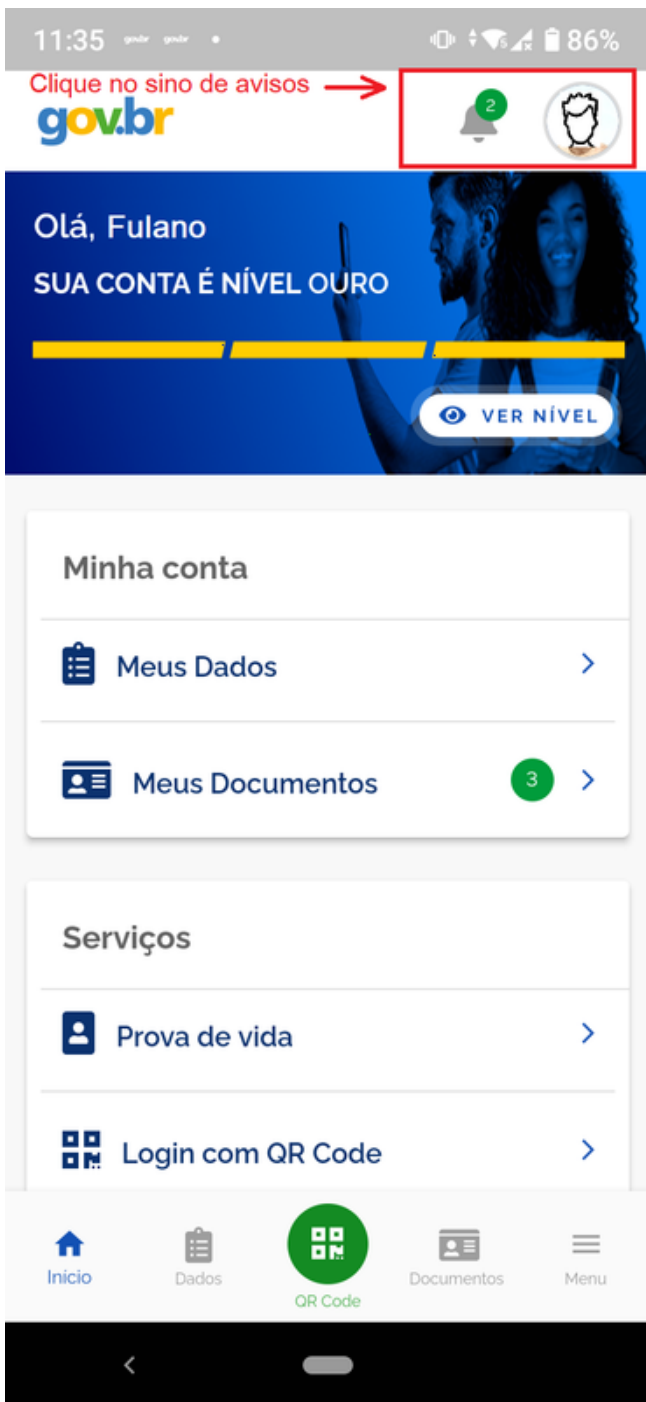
11:35 86%

Clique no sino de avisos

gov.br

2

Olá, Fulano

SUA CONTA É NÍVEL OURO

VER NÍVEL

Minha conta

Meus Dados

Meus Documentos 3

Serviços

Prova de vida

Login com QR Code

Inicio Dados QR Code Documentos Menu